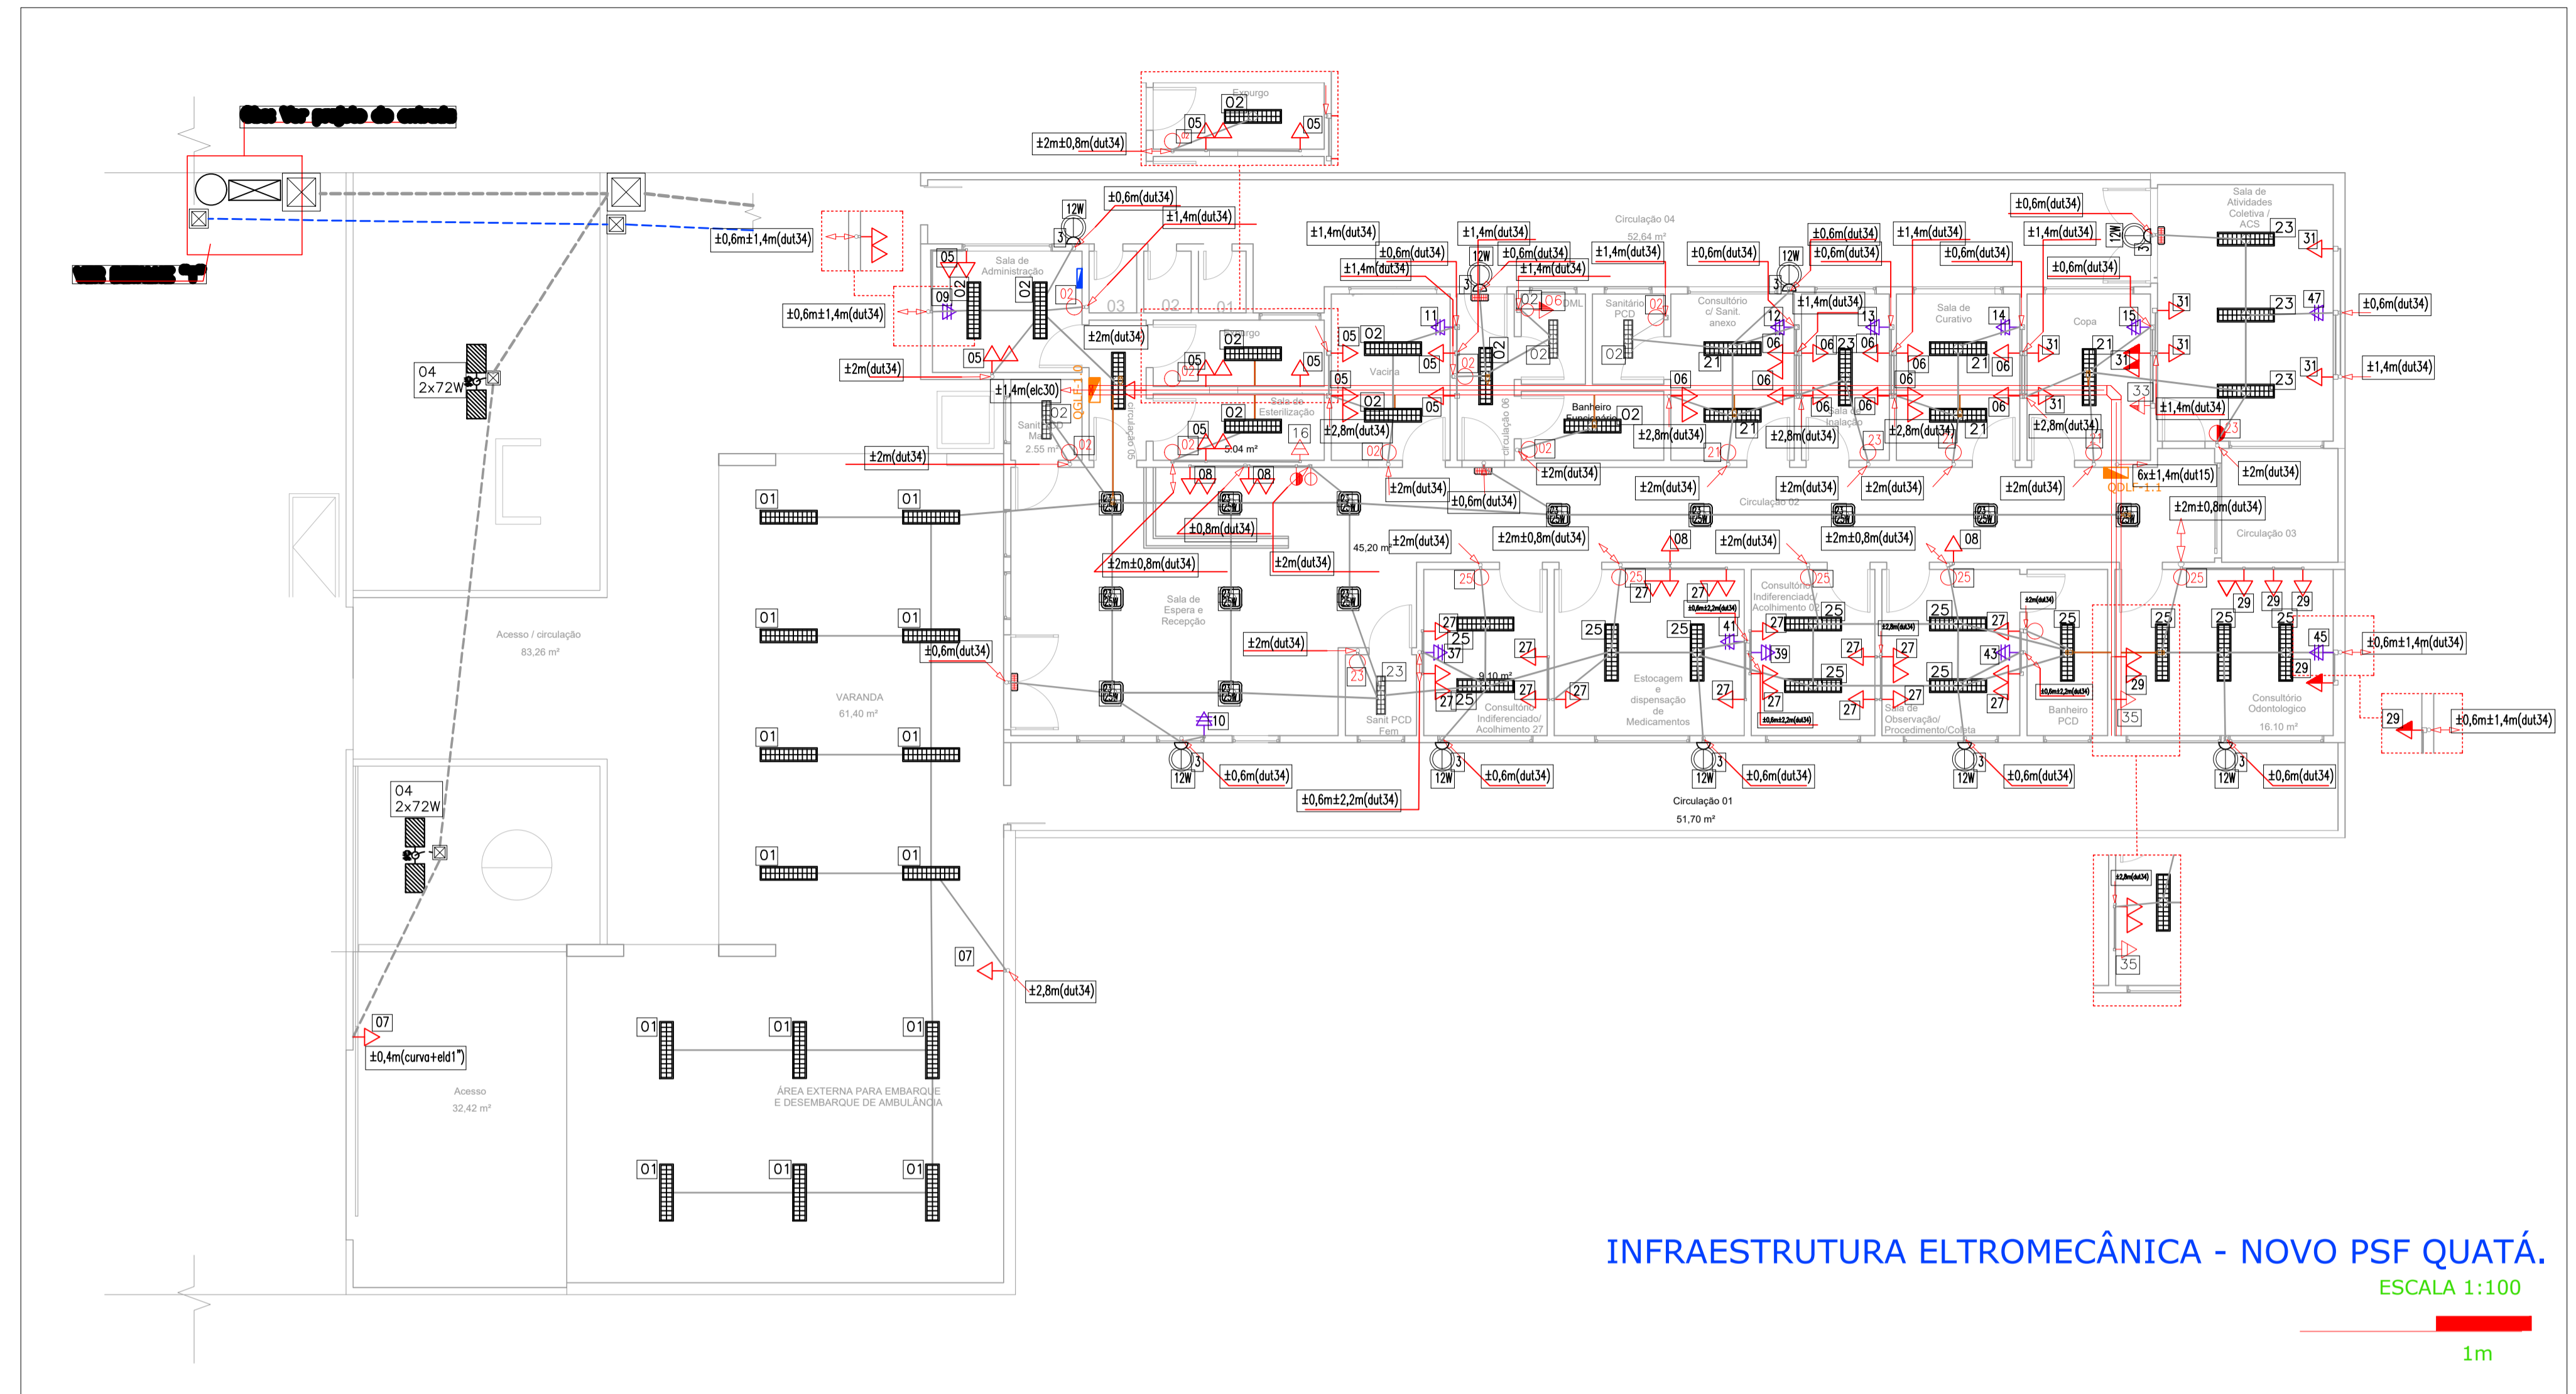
Obs: Ver projeto de cabeamento

Expurgo
±2m±0,8m(dut34)
±0,6m±1,4m(dut34)
±0,6m(dut34)
±1,4m(dut34)
Sala de Administração
±0,6m±1,4m(dut34)
±2m(dut34)
04
2x72W
±2m(dut34)
±1,4m(elc30)
Sala de Esterilização
Vacina
Circulação 04
52,64 m²
Sanitário PCD
Consultório c/ Sanit. anexo
Sala de Curativo
Copa
Sala de Atividades Coletiva / ACS
Banheiro Funcionário
DML
±2,8m(dut34)
±2m(dut34)
±0,6m(dut34)
±2m±0,8m(dut34)
Circulação 02
Circulação 03
6x±1,4m(dut15)
Acesso / circulação
83,26 m²
VARANDA
61,40 m²
Sala de Espera e Recepção
45,20 m²
Sanit PCD Fem
Consultório Indiferenciado/ Acolhimento 27
Estocagem e dispensação de Medicamentos
Consultório Indiferenciado/ Acolhimento 02
Sala de Observação/ Procedimento/Coleta
Banheiro PCD
Consultório Odontologico
16,10 m²
±0,6m±1,4m(dut34)
±0,6m±2,2m(dut34)
Circulação 01
51,70 m²
±2,8m(dut34)
04
2x72W
±0,4m(curva+eld1")
Acesso
32,42 m²
ÁREA EXTERNA PARA EMBARQUE E DESEMBARQUE DE AMBULÂNCIA

INFRAESTRUTURA ELTROMECÂNICA - NOVO PSF QUATÁ.
ESCALA 1:100
1m